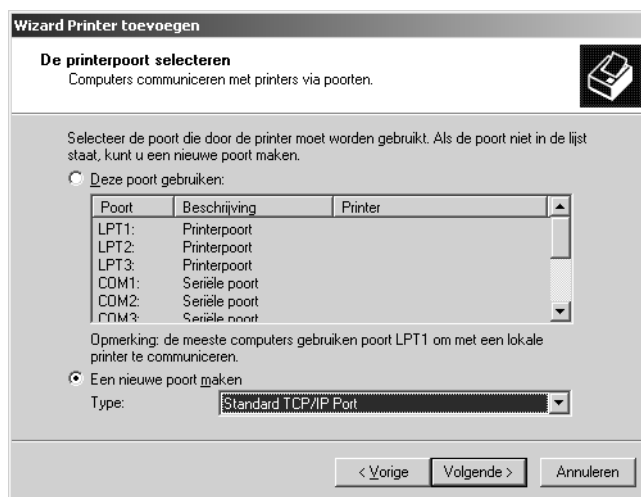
Wizard Printer toevoegen

De printerpoort selecteren
Computers communiceren met printers via poorten.

Selecteer de poort die door de printer moet worden gebruikt. Als de poort niet in de lijst staat, kunt u een nieuwe poort maken.

Deze poort gebruiken:

| Poort | Beschrijving | Printer |
|---|---|---|
| LPT1: | Printerpoort | |
| LPT2: | Printerpoort | |
| LPT3: | Printerpoort | |
| COM1: | Seriële poort | |
| COM2: | Seriële poort | |
| COM3: | Seriële poort | |

Opmerking: de meeste computers gebruiken poort LPT1 om met een lokale printer te communiceren.

Een nieuwe poort maken

Type: Standard TCP/IP Port

< Vorige | Volgende > | Annuleren